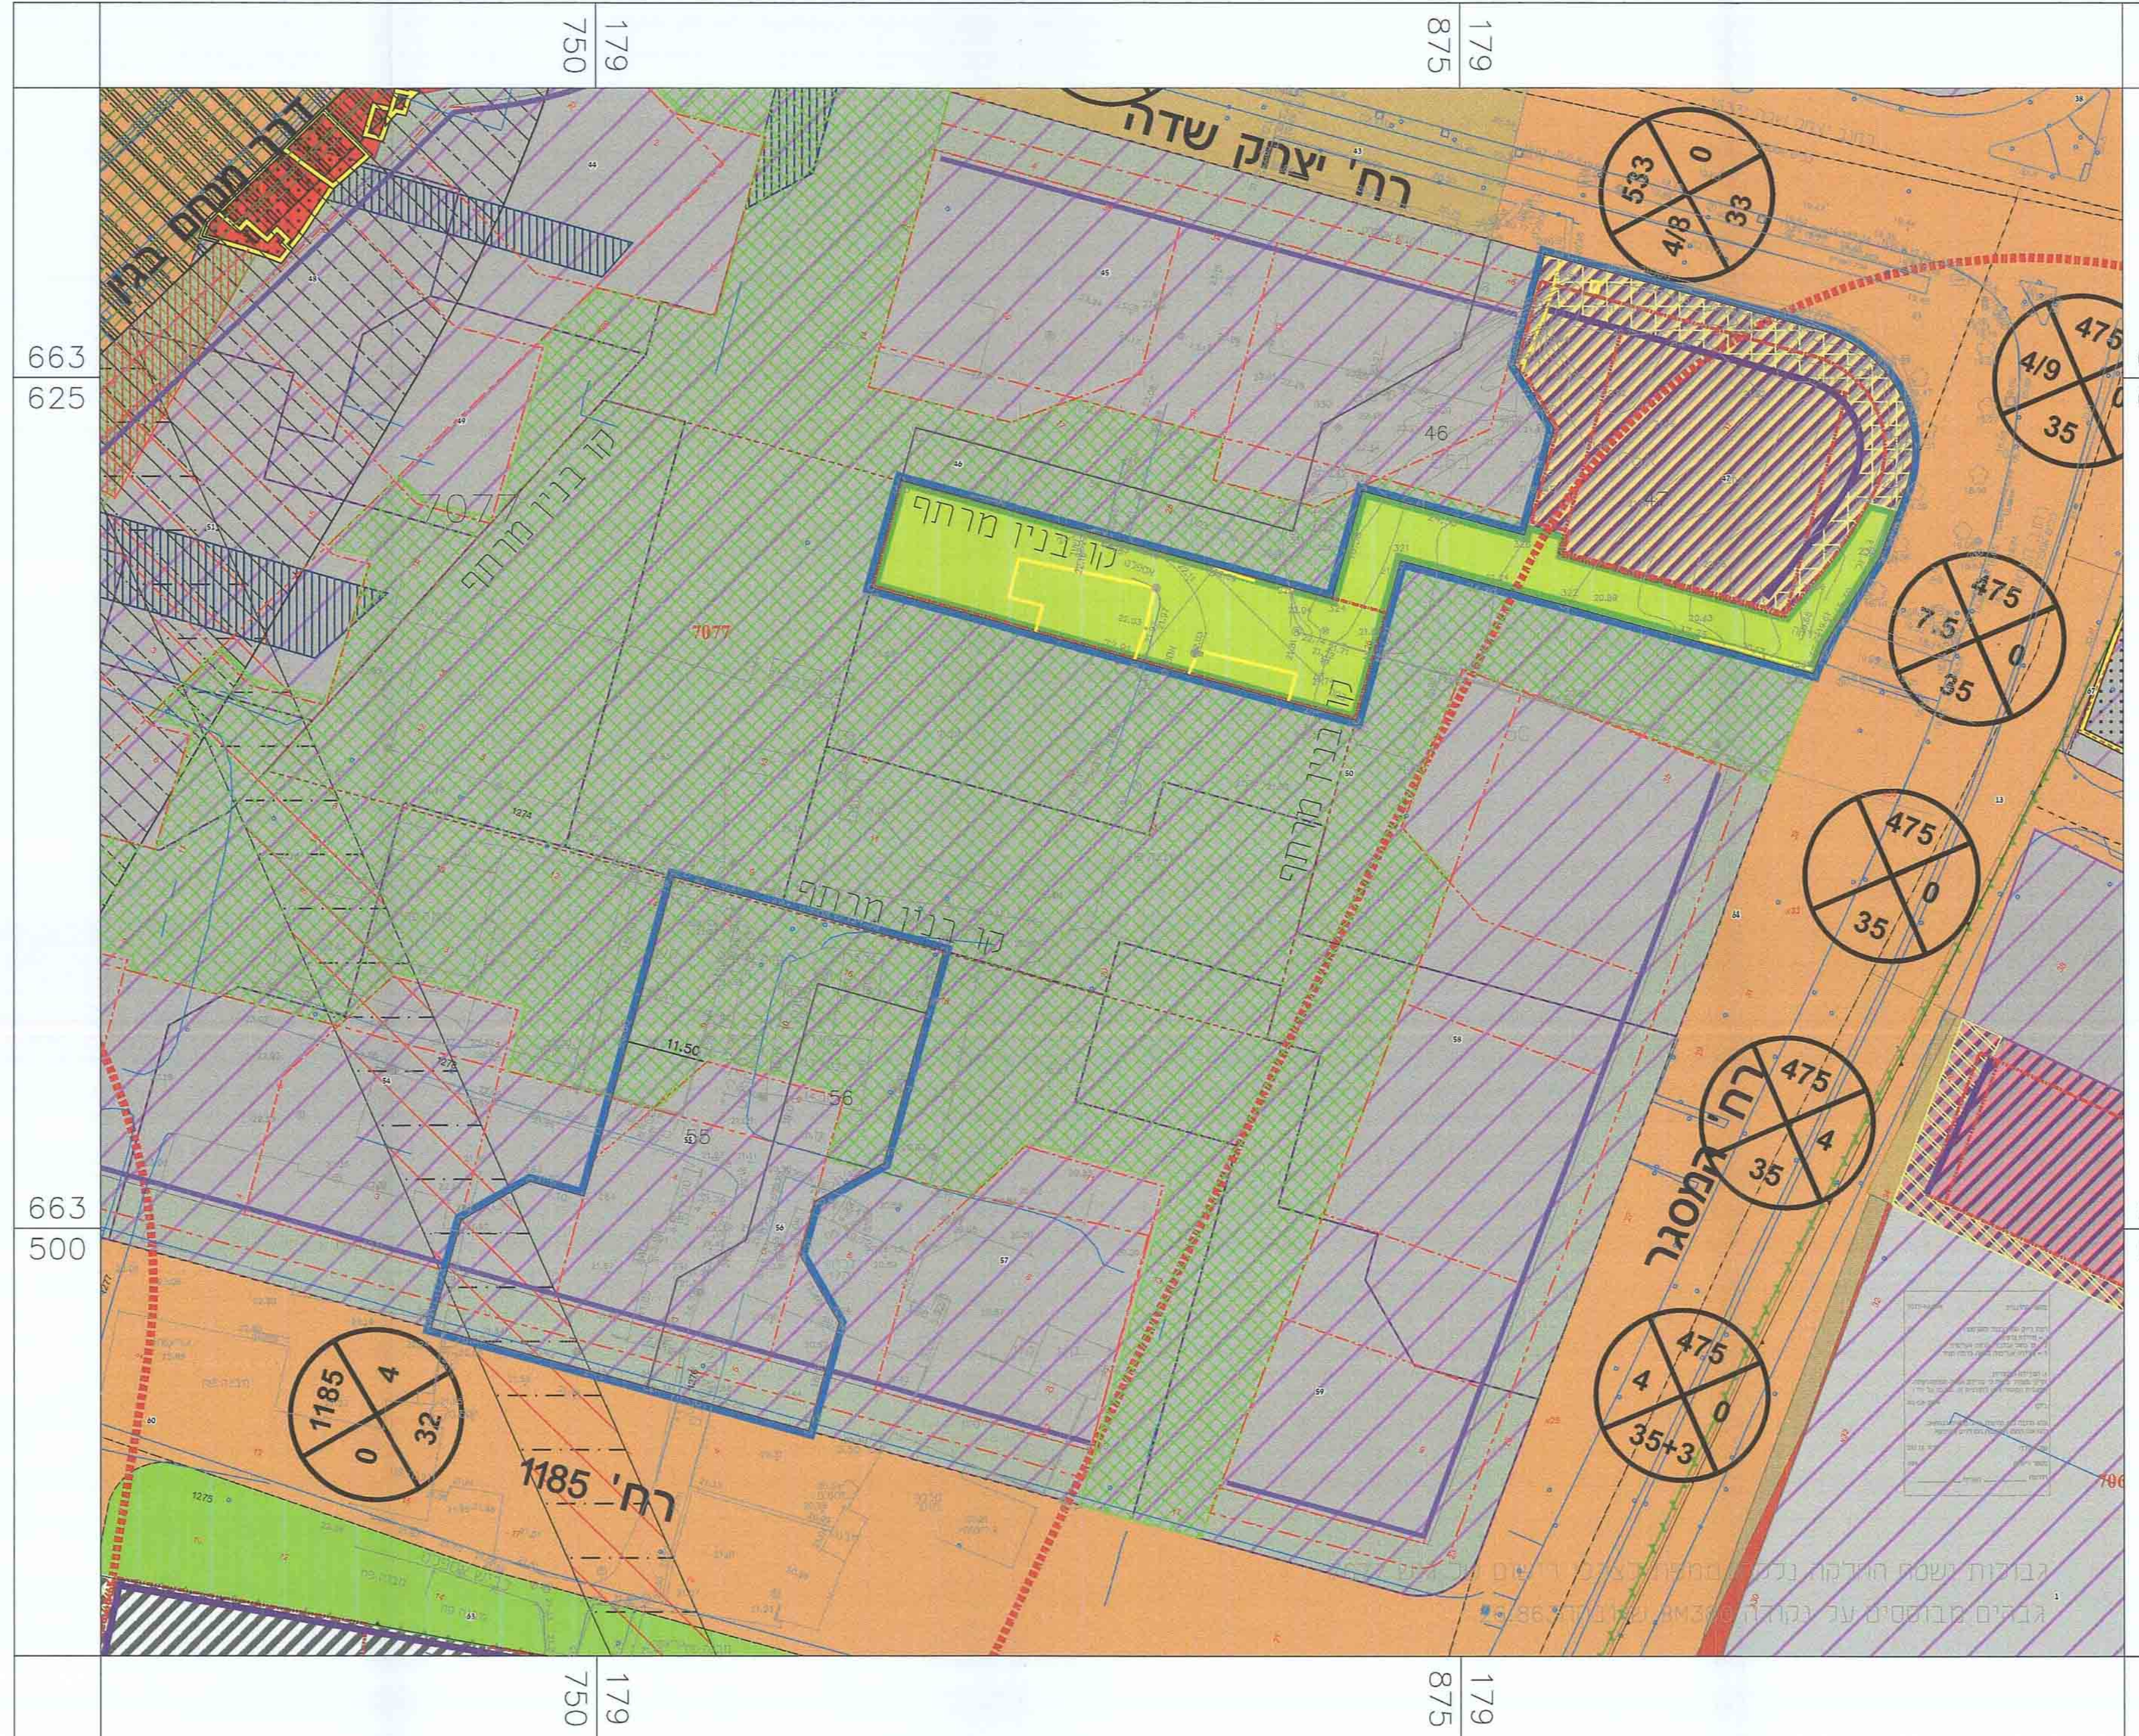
179
750
179
875
663
625
663
500
179
750
179
875

רח' יצחק שדה
דרך מנחם בגין
קו בניין מרתף
קו בניין מרתף
קו בניין מרתף
קו בניין מרתף
7077
7077
46
47
56
55
11.50
1274
1275

533
0
4/8
33

475
4/9
0
35

475
7.5
0
35

475
0
35

475
4
35

475
4
0
35+3

1185
4
0
32

רח' 1185
רח' אמסגר

גבולות שטח הירוקה בכלל ההפקעות ובעלים של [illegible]
גבהים מבוססים על נקודה AM30 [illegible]